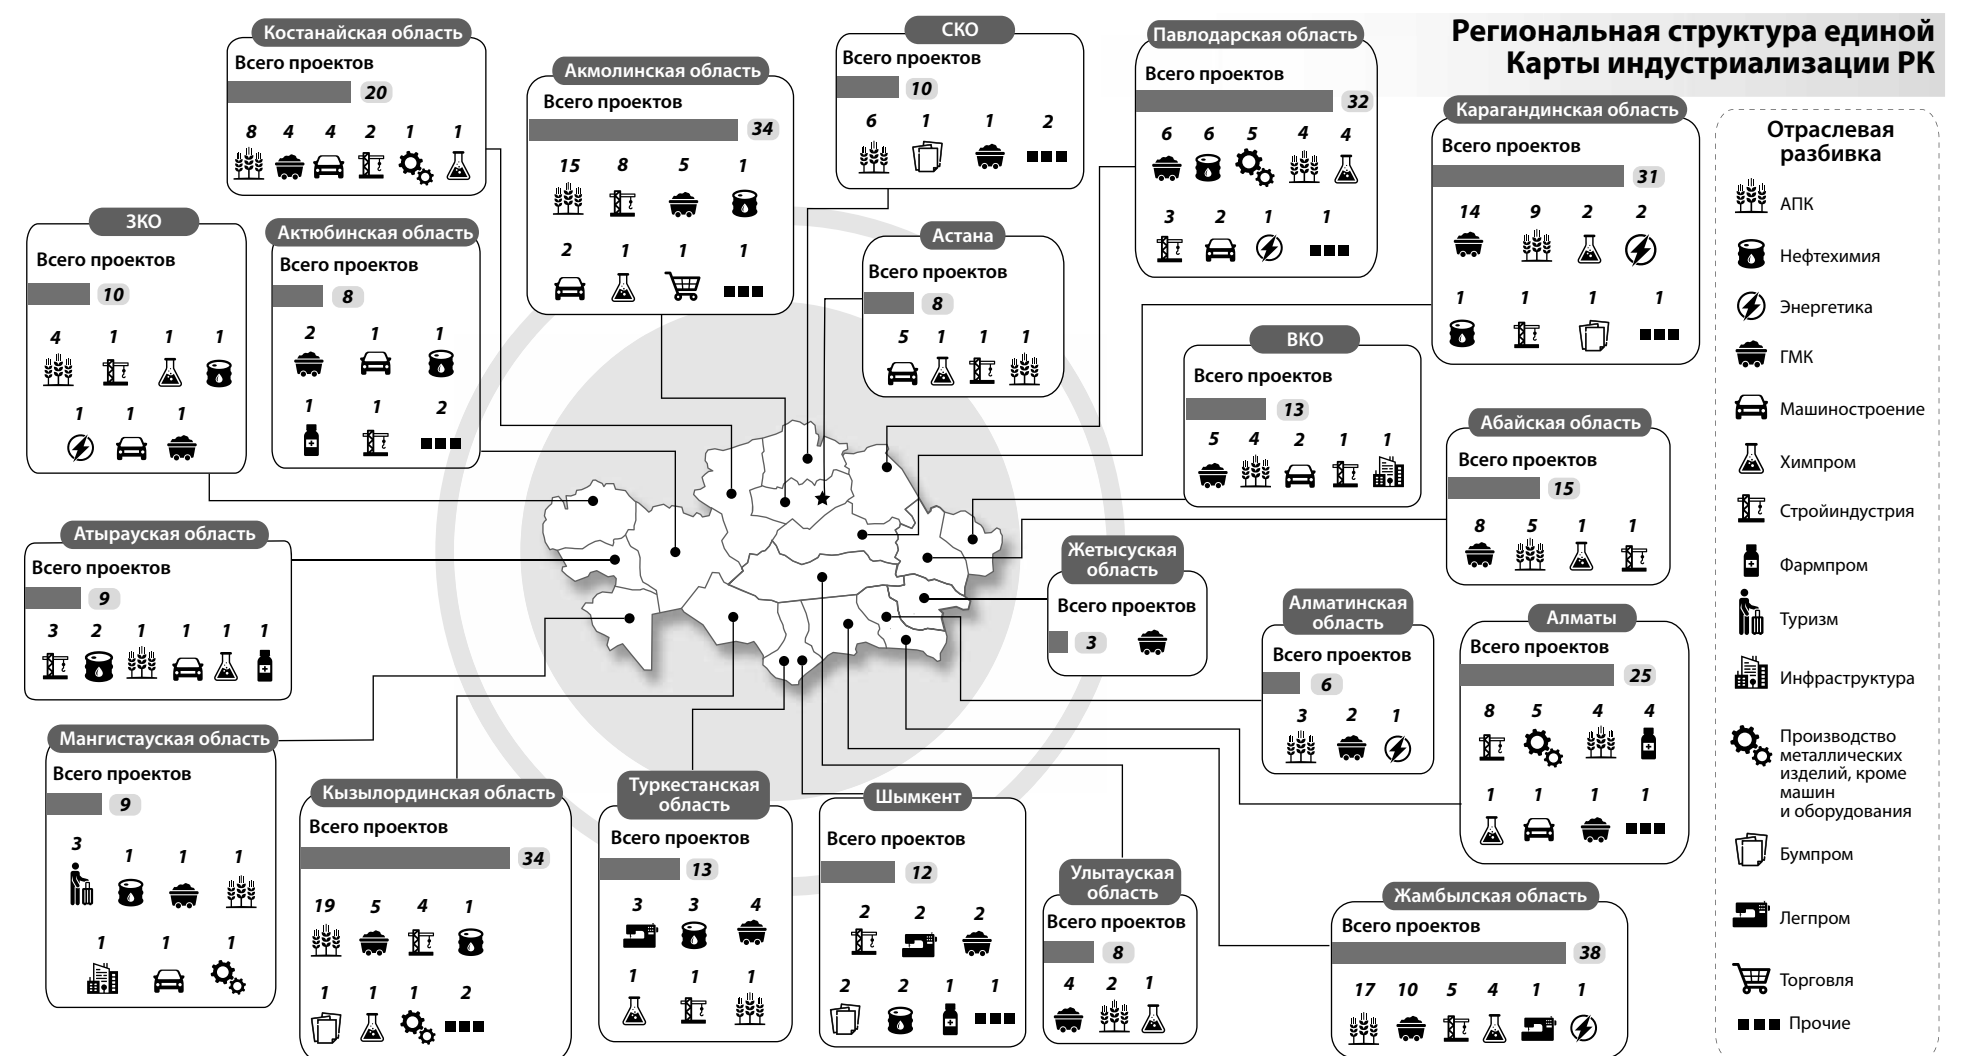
Региональная структура единой Карты индустриализации РК

Костанайская область
Всего проектов
20
8 4 4 2 1 1

Акмолинская область
Всего проектов
34
15 8 5 1
2 1 1 1

СКО
Всего проектов
10
6 1 1 2

Павлодарская область
Всего проектов
32
6 6 5 4 4
3 2 1 1

Карагандинская область
Всего проектов
31
14 9 2 2
1 1 1 1

ЗКО
Всего проектов
10
4 1 1 1
1 1 1

Актюбинская область
Всего проектов
8
2 1 1
1 1 2

Астана
Всего проектов
8
5 1 1 1

ВКО
Всего проектов
13
5 4 2 1 1

Абайская область
Всего проектов
15
8 5 1 1

Атырауская область
Всего проектов
9
3 2 1 1 1 1

Жетысуская область
Всего проектов
3

Алматинская область
Всего проектов
6
3 2 1

Алматы
Всего проектов
25
8 5 4 4
1 1 1 1

Мангистауская область
Всего проектов
9
3 1 1 1

Кызылординская область
Всего проектов
34
19 5 4 1
1 1 1
1 1 1 2

Туркестанская область
Всего проектов
13
3 3 4
1 1 1

Шымкент
Всего проектов
12
2 2 2
2 2 1 1

Улытауская область
Всего проектов
8
4 2 1

Жамбылская область
Всего проектов
38
17 10 5 4 1 1

Отраслевая разбивка
АПК
Нефтехимия
Энергетика
ГМК
Машиностроение
Химпром
Стройиндустрия
Фармпром
Туризм
Инфраструктура
Производство металлических изделий, кроме машин и оборудования
Бумпром
Легпром
Торговля
Прочие